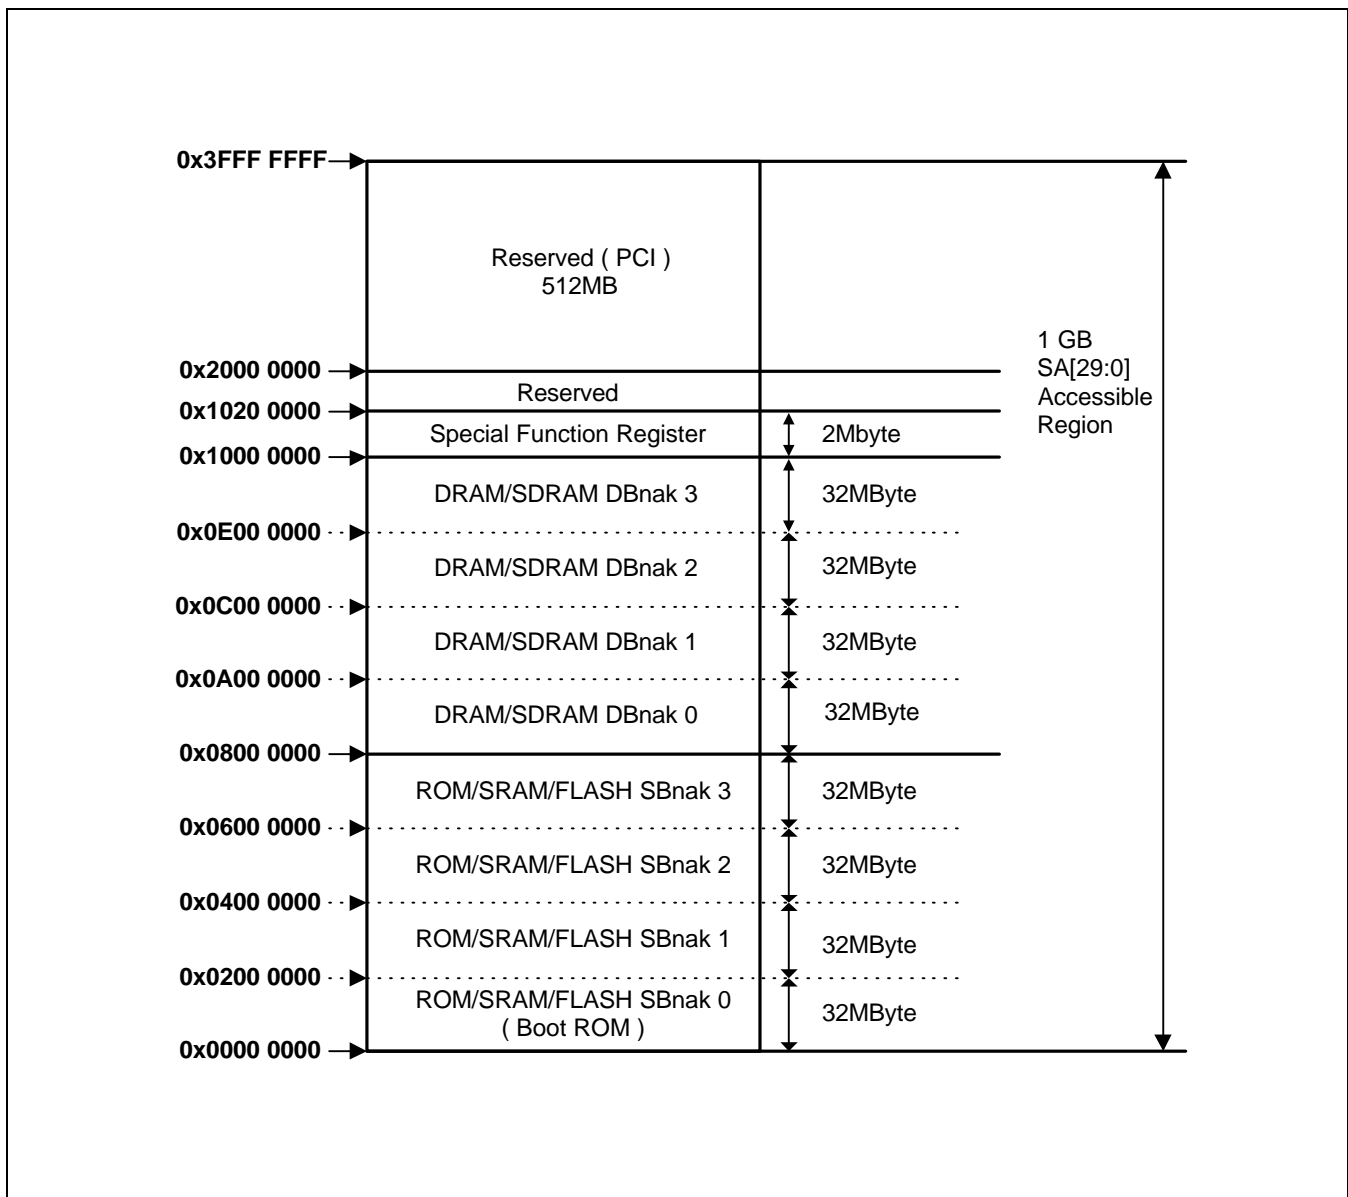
0x3FFF FFFF

Reserved ( PCI )
512MB

1 GB
SA[29:0]
Accessible
Region

0x2000 0000

Reserved

0x1020 0000

Special Function Register

2Mbyte

0x1000 0000

DRAM/SDRAM DBnak 3

32MByte

0x0E00 0000

DRAM/SDRAM DBnak 2

32MByte

0x0C00 0000

DRAM/SDRAM DBnak 1

32MByte

0x0A00 0000

DRAM/SDRAM DBnak 0

32MByte

0x0800 0000

ROM/SRAM/FLASH SBnak 3

32MByte

0x0600 0000

ROM/SRAM/FLASH SBnak 2

32MByte

0x0400 0000

ROM/SRAM/FLASH SBnak 1

32MByte

0x0200 0000

ROM/SRAM/FLASH SBnak 0
( Boot ROM )

32MByte

0x0000 0000